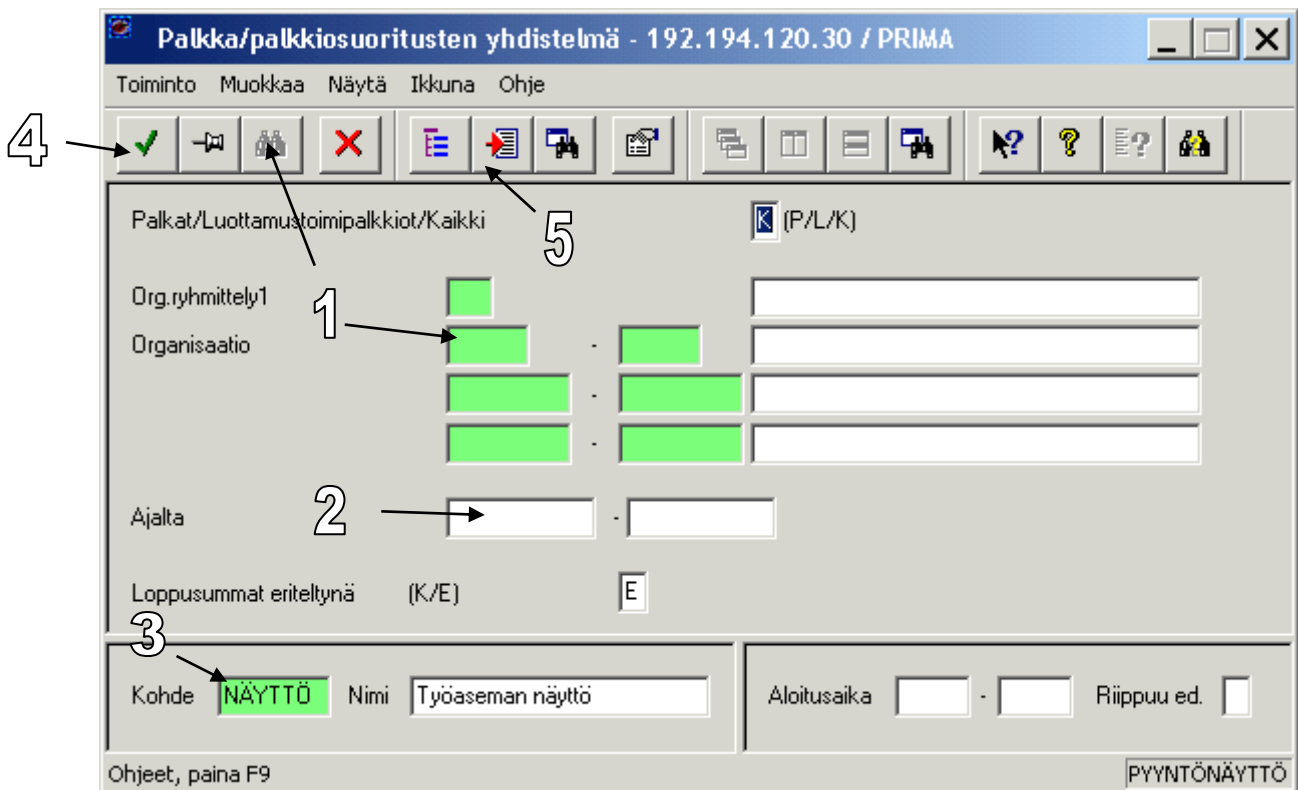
Palkka/palkkiosuoritusten yhdistelmä - 192.194.120.30 / PRIMA

Toiminto Muokkaa Näytä Ikkuna Ohje

4

5

Palkat/Luottamustoimipalkkiot/Kaikki K (P/L/K)

1

Org.ryhmittely1

Organisaatio -

-

-

2

Ajalta -

Loppusummat eriteltynä (K/E) E

3

Kohde NÄYTTÖ Nimi Työaseman näyttö

Aloitusaika - Riippuu ed.

Ohjeet, paina F9

PYYNTÖNÄYTTÖ